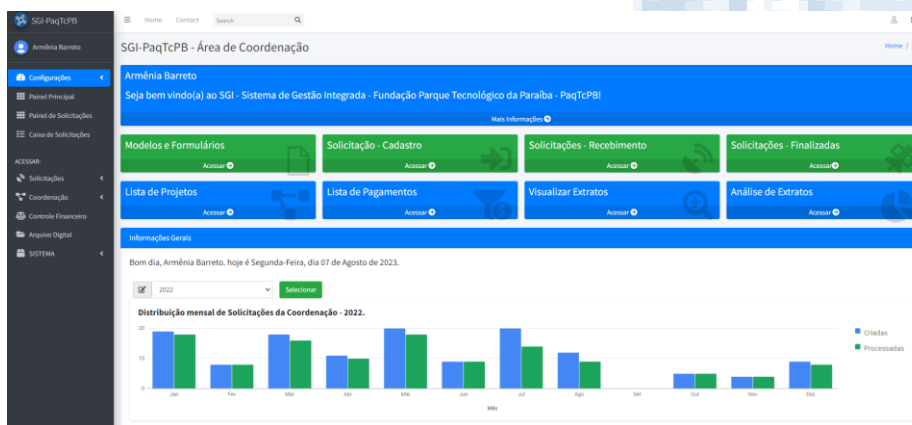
SGI-PaqTcPB
Armênia Barreto
Configurações
Painel Principal
Painel de Solicitações
Caixa de Solicitações
ACESSAR:
Solicitações
Coordenação
Controle Financeiro
Arquivo Digital
SISTEMA

Home Contact Search

SGI-PaqTcPB - Área de Coordenação
Home /

Armênia Barreto
Seja bem vindo(a) ao SGI - Sistema de Gestão Integrada - Fundação Parque Tecnológico da Paraíba - PaqTcPB!
Mais informações

Modelos e Formulários
Acessar
Solicitação - Cadastro
Acessar
Solicitações - Recebimento
Acessar
Solicitações - Finalizadas
Acessar
Lista de Projetos
Acessar
Lista de Pagamentos
Acessar
Visualizar Extratos
Acessar
Análise de Extratos
Acessar

Informações Gerais
Bom dia, Armênia Barreto. hoje é Segunda-Feira, dia 07 de Agosto de 2023.
2022
Selecionar
Distribuição mensal de Solicitações da Coordenação - 2022.
20
10
0
Jan Fev Mar Abr Mai Jun Jul Ago Set Out Nov Dez
Mês
Criadas
Processadas